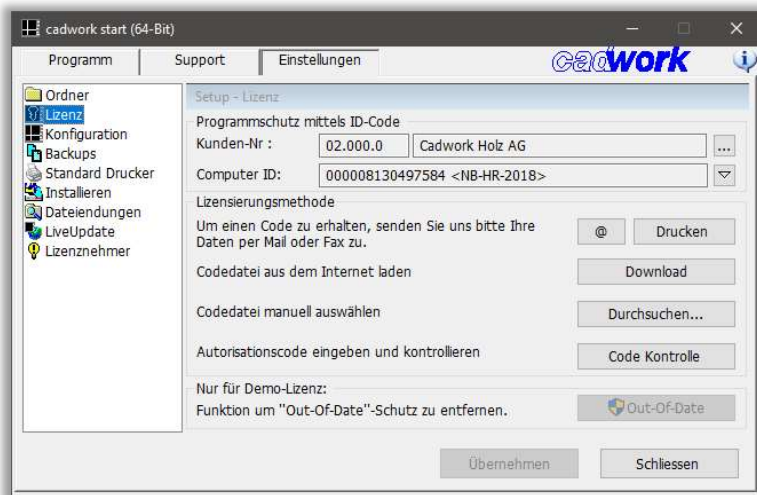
cadwork start (64-Bit)

Programm | Support | Einstellungen

cadwork

Ordner
Lizenz
Konfiguration
Backups
Standard Drucker
Installieren
Dateiendungen
LiveUpdate
Lizenznehmer

Setup - Lizenz

Programmschutz mittels ID-Code
Kunden-Nr : 02.000.0 Cadwork Holz AG ...
Computer ID: 000008130497584 <NB-HR-2018>

Lizensierungsmethode
Um einen Code zu erhalten, senden Sie uns bitte Ihre Daten per Mail oder Fax zu. @ Drucken
Codedatei aus dem Internet laden Download
Codedatei manuell auswählen Durchsuchen...
Autorisationscode eingeben und kontrollieren Code Kontrolle

Nur für Demo-Lizenz:
Funktion um "Out-Of-Date"-Schutz zu entfernen. Out-Of-Date

Übernehmen Schliessen